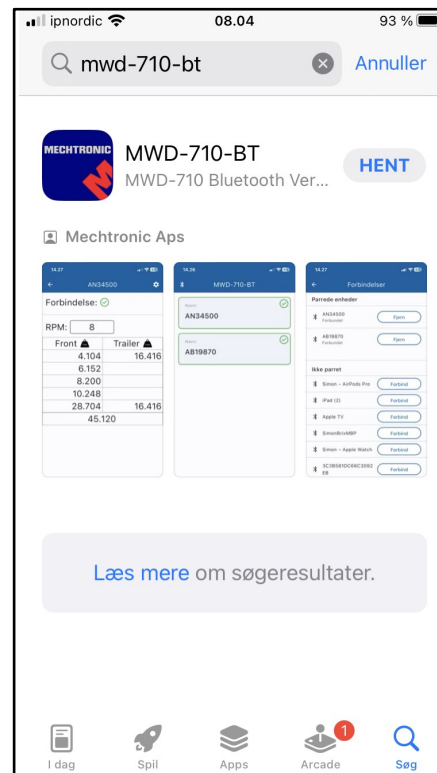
ipnordic 08.04 93 %

mwd-710-bt Annuller

MECHTRONIC

MWD-710-BT
MWD-710 Bluetooth Ver...

HENT

Mechtronic Aps

14.27
AN34500
Forbindelse:
RPM: 8

| Front | Trailer |
|---|---|
| 4.104 | 16.416 |
| 6.152 | |
| 8.200 | |
| 10.248 | |
| 28.704 | 16.416 |
| 45.120 | |

14.26
MWD-710-BT
Name:
AN34500
Name:
AB19870

14.27
Forbindelser
Parrede enheder
AN34500 Forbundet Fjern
AB19870 Forbundet Fjern
Ikke parret
Simon – AirPods Pro Forbind
iPad (2) Forbind
Apple TV Forbind
SimonBrixMBP Forbind
Simon – Apple Watch Forbind
5C3B5B1DC6KC3092 E8 Forbind

Læs mere om søgeresultater.

I dag Spil Apps 1 Arcade Søg